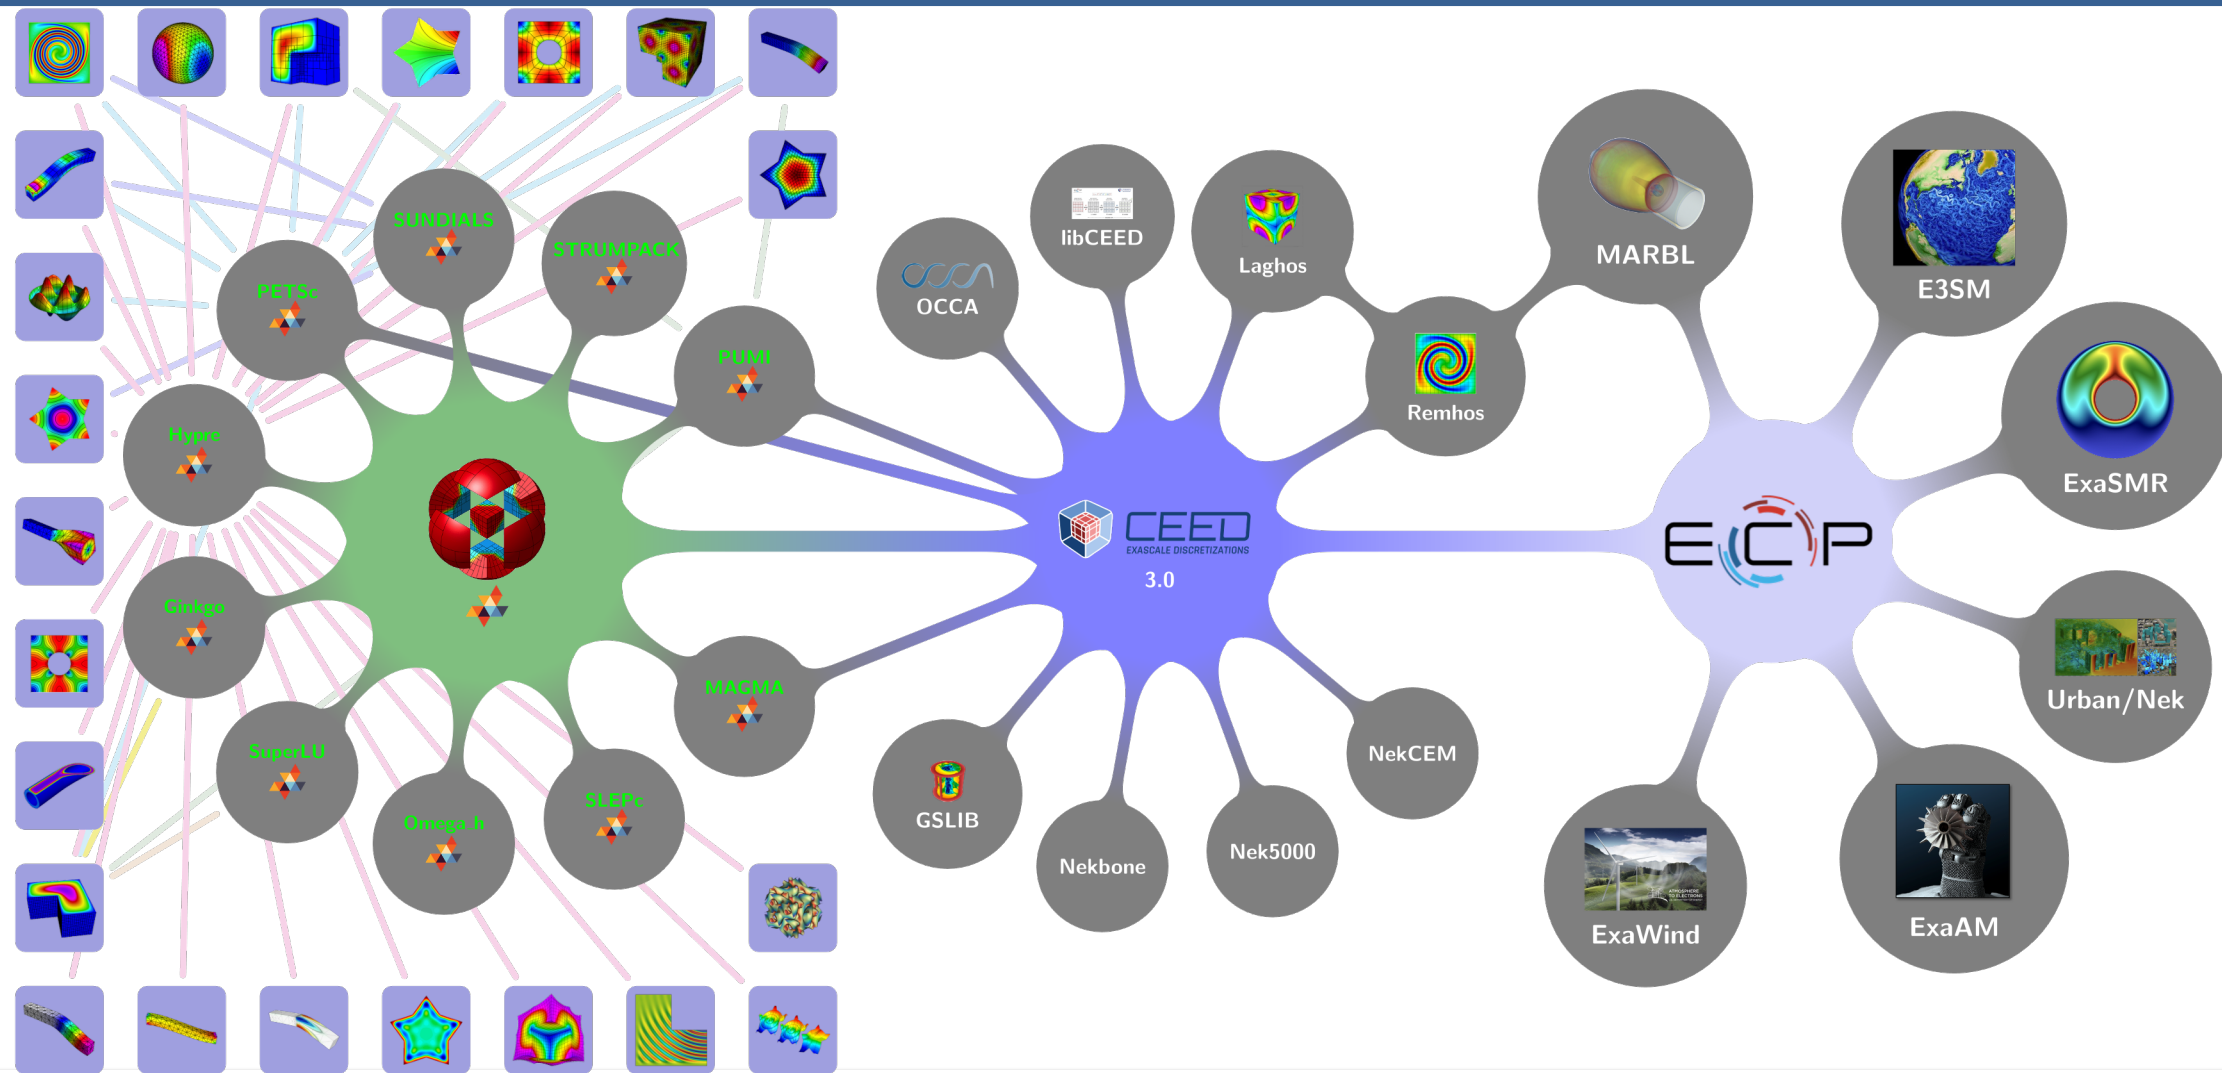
SUNDIALS
STRUMPACK
PETSc
PUMI
Hypre
Ginkgo
MAGMA
SuperLU
SLEPc
Omega_h
OCCA
libCEED
Laghos
MARBL
E3SM
Remhos
ExaSMR
CEED
EXASCALE DISCRETIZATIONS
3.0
ECP
Urban/Nek
NekCEM
GSLIB
Nekbone
Nek5000
ExaWind
ExaAM